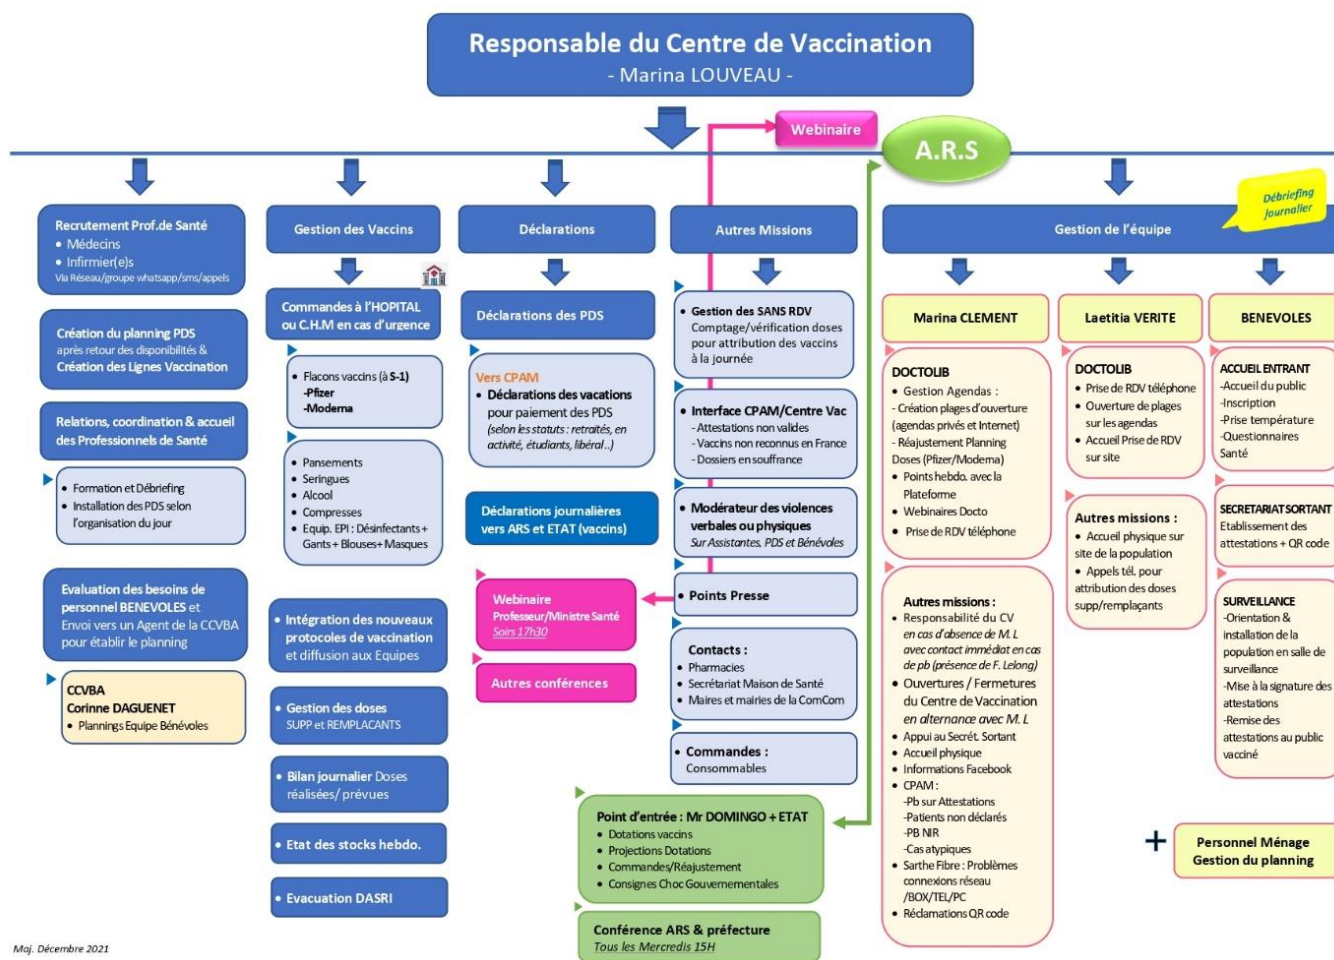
Responsable du Centre de Vaccination
- Marina LOUVEAU -

Webinaire

A.R.S

Débriefing journalier

Recrutement Prof.de Santé
• Médecins
• Infirmier(e)s
Via Réseau/groupe whatsapp/sms/appels

Création du planning PDS après retour des disponibilités & Création des Lignes Vaccination

Relations, coordination & accueil des Professionnels de Santé

• Formation et Débriefing
• Installation des PDS selon l'organisation du jour

Evaluation des besoins de personnel BENEVOLES et Envoi vers un Agent de la CCVBA pour établir le planning

CCVBA
Corinne DAGUENET
• Plannings Equipe Bénévoles

Gestion des Vaccins

Commandes à l'HOPITAL ou C.H.M en cas d'urgence

• Flacons vaccins (à S-1)
-Pfizer
-Moderna

• Pansements
• Seringues
• Alcool
• Compresses
• Equip. EPI : Désinfectants + Gants + Blouses + Masques

• Intégration des nouveaux protocoles de vaccination et diffusion aux Equipes

• Gestion des doses SUPP et REMPLACANTS

• Bilan journalier Doses réalisées/ prévues

• Etat des stocks hebdo.

• Evacuation DASRI

Déclarations

Déclarations des PDS

Vers CPAM
• Déclarations des vacations pour paiement des PDS
(selon les statuts : retraités, en activité, étudiants, libéral..)

Déclarations journalières vers ARS et ETAT (vaccins)

Webinaire
Professeur/Ministre Santé
Soirs 17h30

Autres conférences

Autres Missions

• Gestion des SANS RDV
Comptage/vérification doses pour attribution des vaccins à la journée

• Interface CPAM/Centre Vac
- Attestations non valides
- Vaccins non reconnus en France
- Dossiers en souffrance

• Modérateur des violences verbales ou physiques
Sur Assistantes, PDS et Bénévoles

• Points Presse

Contacts :
• Pharmacies
• Secrétariat Maison de Santé
• Maires et mairies de la ComCom

• Commandes :
Consommables

Point d'entrée : Mr DOMINGO + ETAT
• Dotations vaccins
• Projections Dotations
• Commandes/Réajustement
• Consignes Choc Gouvernementales

Conférence ARS & préfecture
Tous les Mercredis 15H

Gestion de l'équipe

Marina CLEMENT

DOCTOLIB
• Gestion Agendas :
- Création plages d'ouverture (agendas privés et Internet)
- Réajustement Planning Doses (Pfizer/Moderna)
• Points hebdo. avec la Plateforme
• Webinaires Docto
• Prise de RDV téléphone

Autres missions :
• Responsabilité du CV en cas d'absence de M. L avec contact immédiat en cas de pb (présence de F. Lelong)
• Ouvertures / Fermetures du Centre de Vaccination en alternance avec M. L
• Appui au Secrét. Sortant
• Accueil physique
• Informations Facebook
• CPAM :
-Pb sur Attestations
-Patients non déclarés
-PB NIR
-Cas atypiques
• Sarthe Fibre : Problèmes connexions réseau /BOX/TEL/PC
• Réclamations QR code

Laetitia VERITE

DOCTOLIB
• Prise de RDV téléphone
• Ouverture de plages sur les agendas
• Accueil Prise de RDV sur site

Autres missions :
• Accueil physique sur site de la population
• Appels tél. pour attribution des doses supp/remplaçants

BENEVOLES

ACCUEIL ENTRANT
-Accueil du public
-Inscription
-Prise température
-Questionnaires Santé

SECRETARIAT SORTANT
Etablissement des attestations + QR code

SURVEILLANCE
-Orientation & installation de la population en salle de surveillance
-Mise à la signature des attestations
-Remise des attestations au public vacciné

+

Personnel Ménage
Gestion du planning

Maj. Décembre 2021